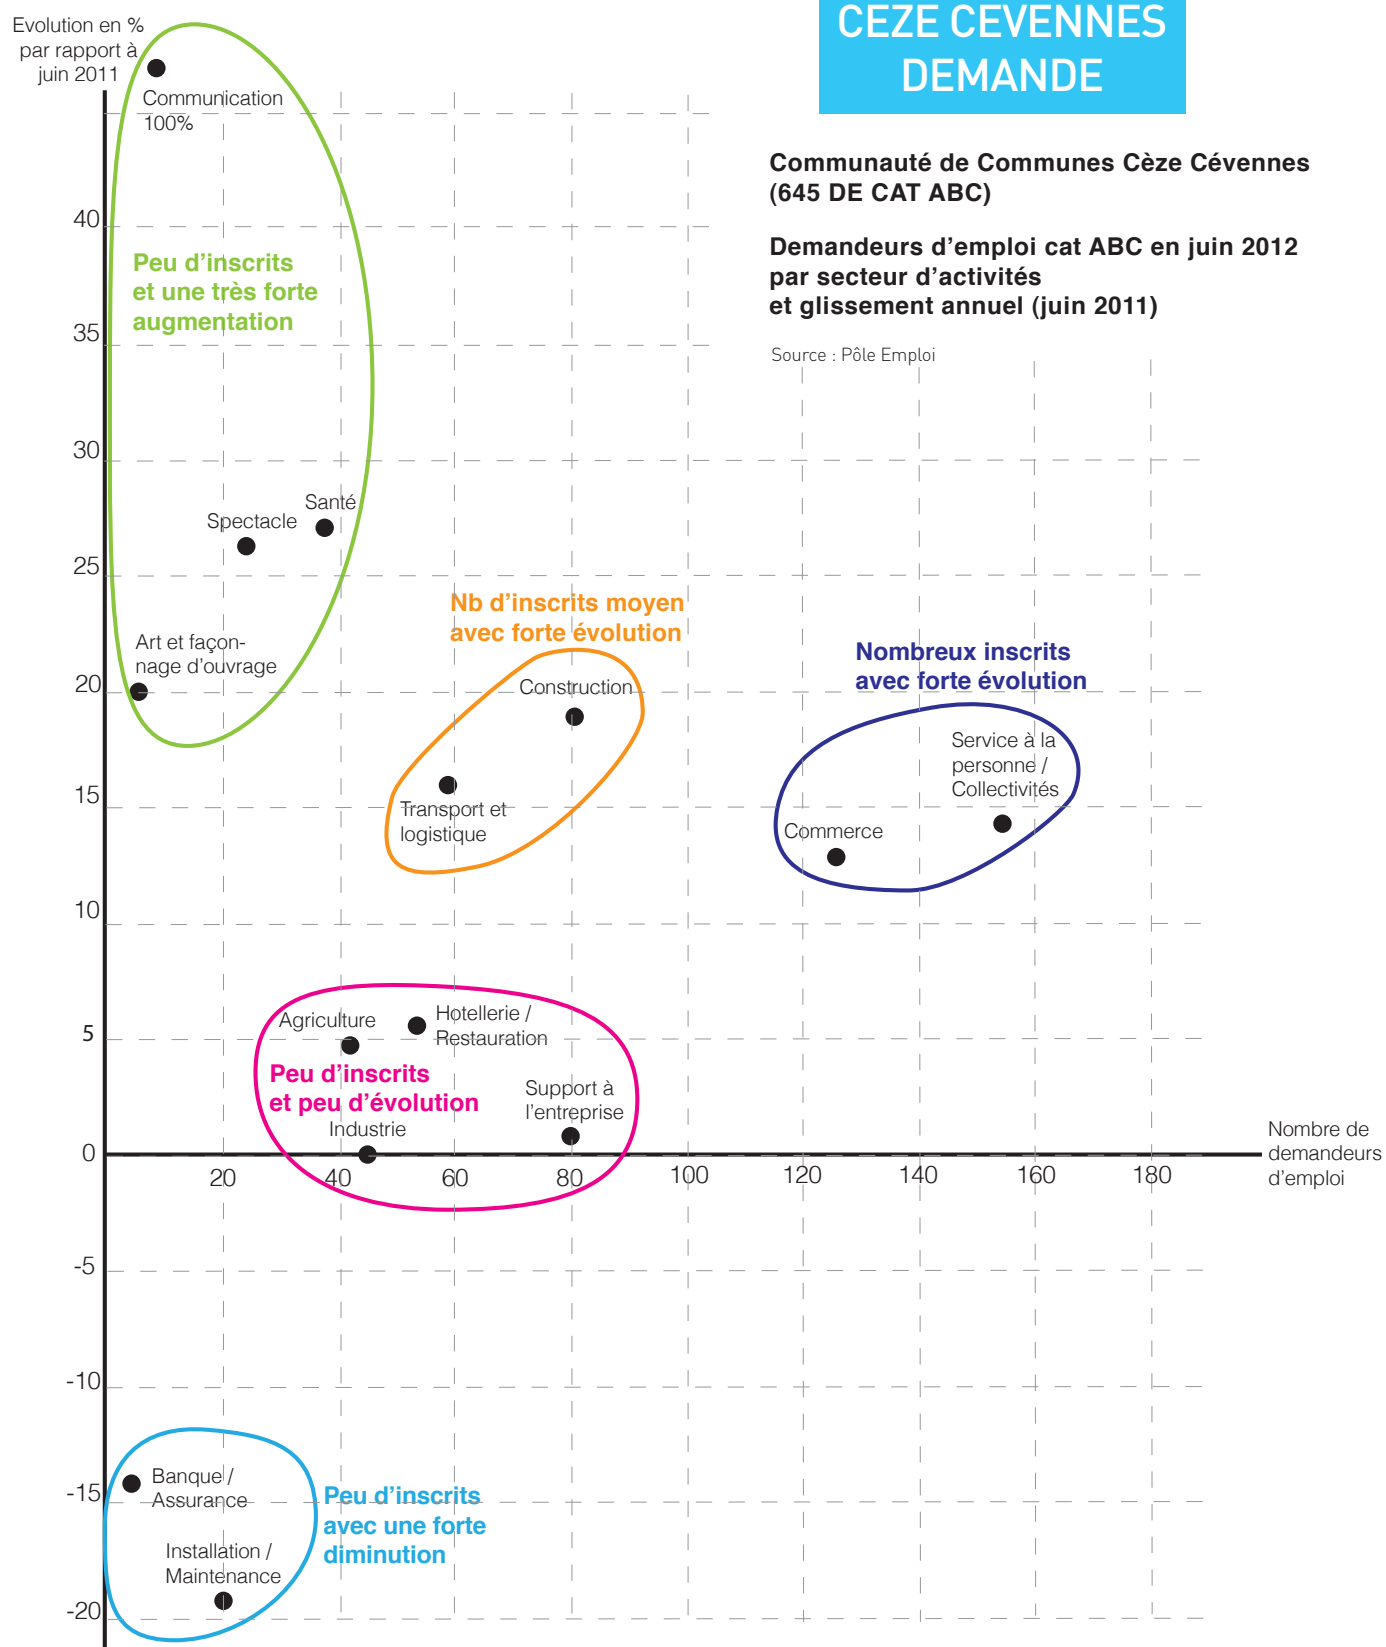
CEZE CEVENNES DEMANDE

Communauté de Communes Cèze Cévennes (645 DE CAT ABC)

Demandeurs d'emploi cat ABC en juin 2012 par secteur d'activités et glissement annuel (juin 2011)

Source : Pôle Emploi

Evolution en % par rapport à juin 2011

Communication 100%

Peu d'inscrits et une très forte augmentation

Spectacle
Santé
Art et façonnage d'ouvrage

Nb d'inscrits moyen avec forte évolution

Construction
Transport et logistique

Nombreux inscrits avec forte évolution

Service à la personne / Collectivités
Commerce

Agriculture
Hotellerie / Restauration
Peu d'inscrits et peu d'évolution
Support à l'entreprise
Industrie

Banque / Assurance
Installation / Maintenance
Peu d'inscrits avec une forte diminution

40
35
30
25
20
15
10
5
0
-5
-10
-15
-20

20
40
60
80
100
120
140
160
180

Nombre de demandeurs d'emploi